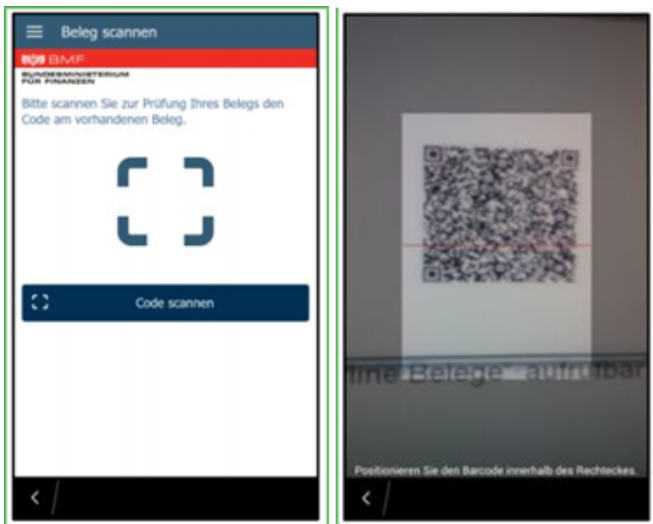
Beleg scannen

BMF
BUNDESMINISTERIUM FÜR FINANZEN

Bitte scannen Sie zur Prüfung Ihres Belegs den Code am vorhandenen Beleg.

Code scannen

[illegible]ine Belege" aufruf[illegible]

Positionieren Sie den Barcode innerhalb des Rechteckes.